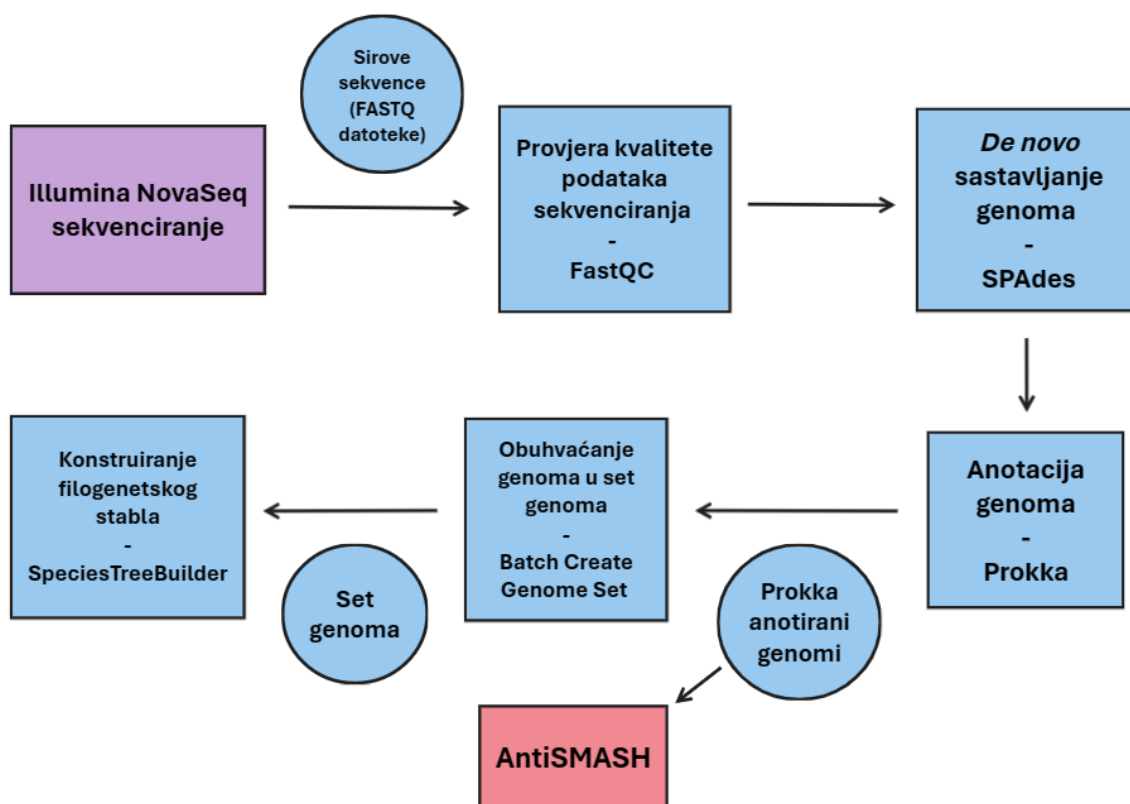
Illumina NovaSeq sekvenciranje

Sirove sekvence (FASTQ datoteke)

Provjera kvalitete podataka sekvenciranja
-
FastQC

De novo sastavljanje genoma
-
SPAdes

Anotacija genoma
-
Prokka

Obuhvaćanje genoma u set genoma
-
Batch Create Genome Set

Konstruiranje filogenetskog stabla
-
SpeciesTreeBuilder

Set genoma

Prokka anotirani genomi

AntiSMASH